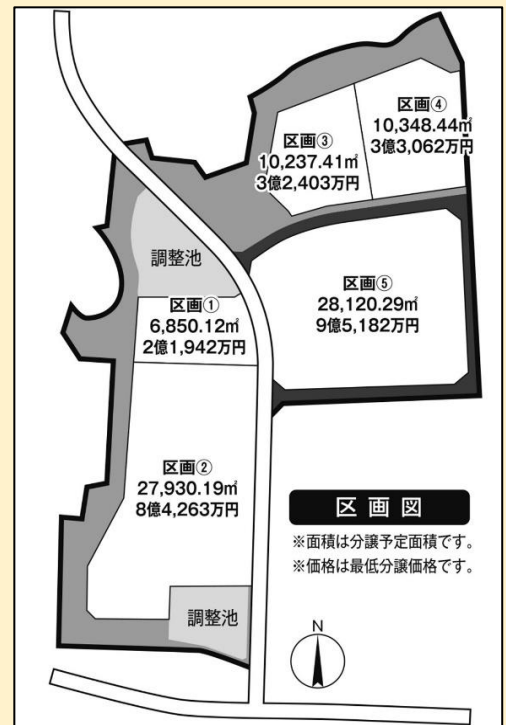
区画④
10,348.44㎡
3億3,062万円

区画③
10,237.41㎡
3億2,403万円

調整池

区画⑤
28,120.29㎡
9億5,182万円

区画①
6,850.12㎡
2億1,942万円

区画②
27,930.19㎡
8億4,263万円

区画図
※面積は分譲予定面積です。
※価格は最低分譲価格です。

調整池

N